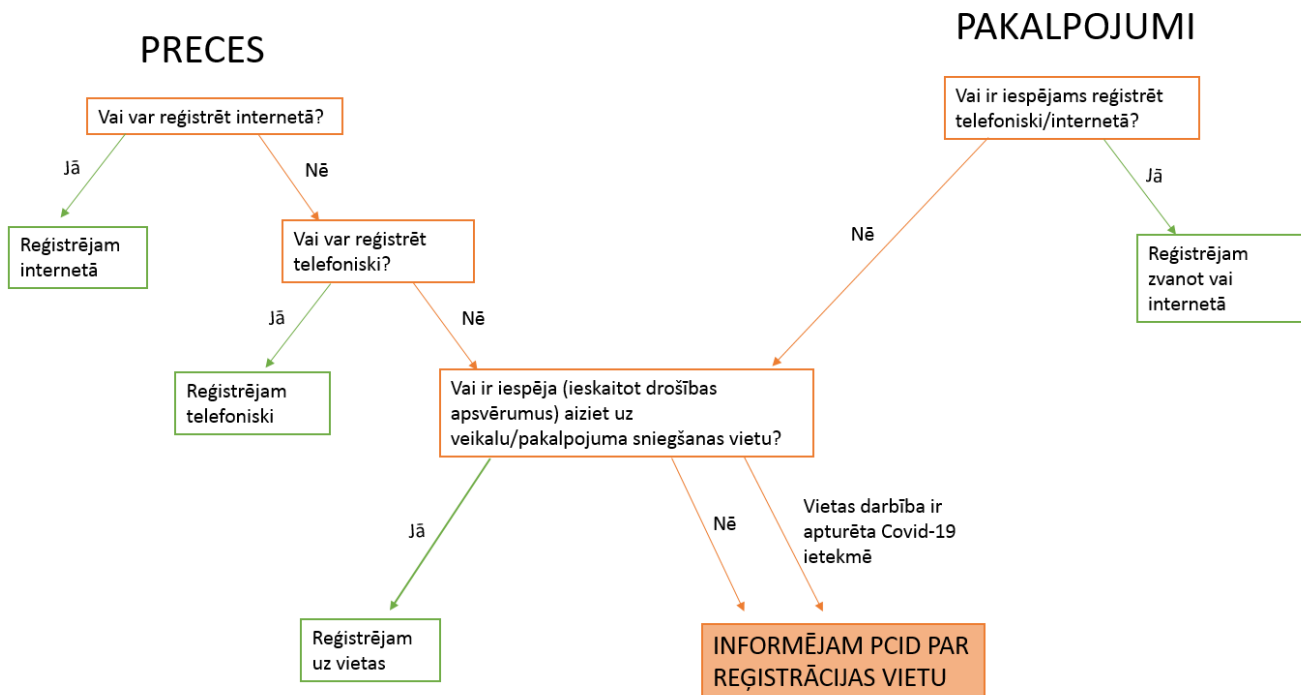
PRECES

PAKALPOJUMI

Vai var reģistrēt internetā?

Jā

Nē

Reģistrējam internetā

Vai var reģistrēt telefoniski?

Jā

Nē

Reģistrējam telefoniski

Vai ir iespējams reģistrēt telefoniski/internetā?

Nē

Jā

Reģistrējam zvanot vai internetā

Vai ir iespēja (ieskaitot drošības apsvērumus) aiziet uz veikalu/pakalpojuma sniegšanas vietu?

Jā

Nē

Vietas darbība ir apturēta Covid-19 ietekmē

Reģistrējam uz vietas

INFORMĒJAM PCID PAR REĢISTRĀCIJAS VIETU